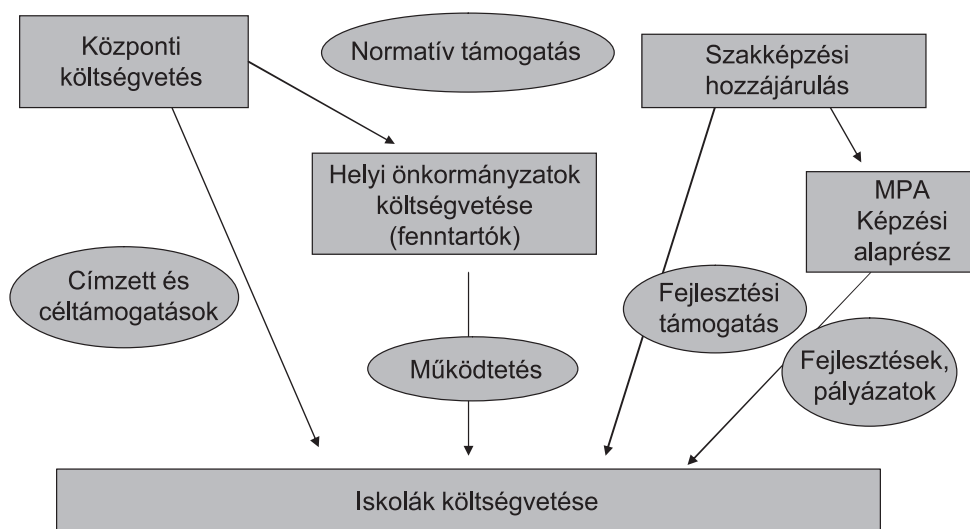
Központi költségvetés

Normatív támogatás

Szakképzési hozzájárulás

Helyi önkormányzatok költségvetése (fenntartók)

MPA Képzési alaprész

Címzett és céltámogatások

Fejlesztési támogatás

Működtetés

Fejlesztések, pályázatok

Iskolák költségvetése